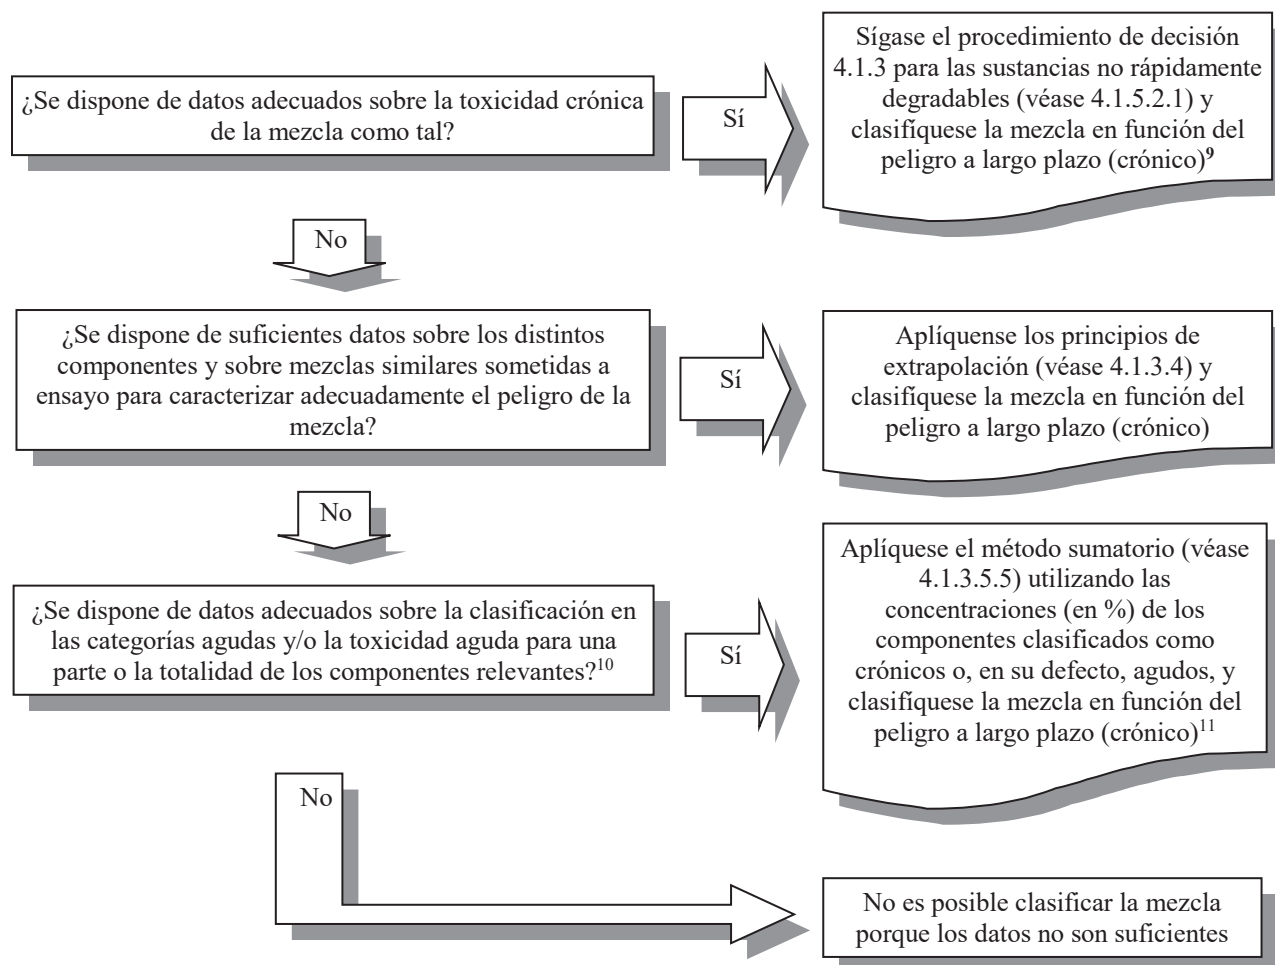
¿Se dispone de datos adecuados sobre la toxicidad crónica de la mezcla como tal?

Sí

Sígase el procedimiento de decisión 4.1.3 para las sustancias no rápidamente degradables (véase 4.1.5.2.1) y clasifíquese la mezcla en función del peligro a largo plazo (crónico)$^{9}$

No

¿Se dispone de suficientes datos sobre los distintos componentes y sobre mezclas similares sometidas a ensayo para caracterizar adecuadamente el peligro de la mezcla?

Sí

Aplíquense los principios de extrapolación (véase 4.1.3.4) y clasifíquese la mezcla en función del peligro a largo plazo (crónico)

No

¿Se dispone de datos adecuados sobre la clasificación en las categorías agudas y/o la toxicidad aguda para una parte o la totalidad de los componentes relevantes?$^{10}$

Sí

Aplíquese el método sumatorio (véase 4.1.3.5.5) utilizando las concentraciones (en %) de los componentes clasificados como crónicos o, en su defecto, agudos, y clasifíquese la mezcla en función del peligro a largo plazo (crónico)$^{11}$

No

No es posible clasificar la mezcla porque los datos no son suficientes